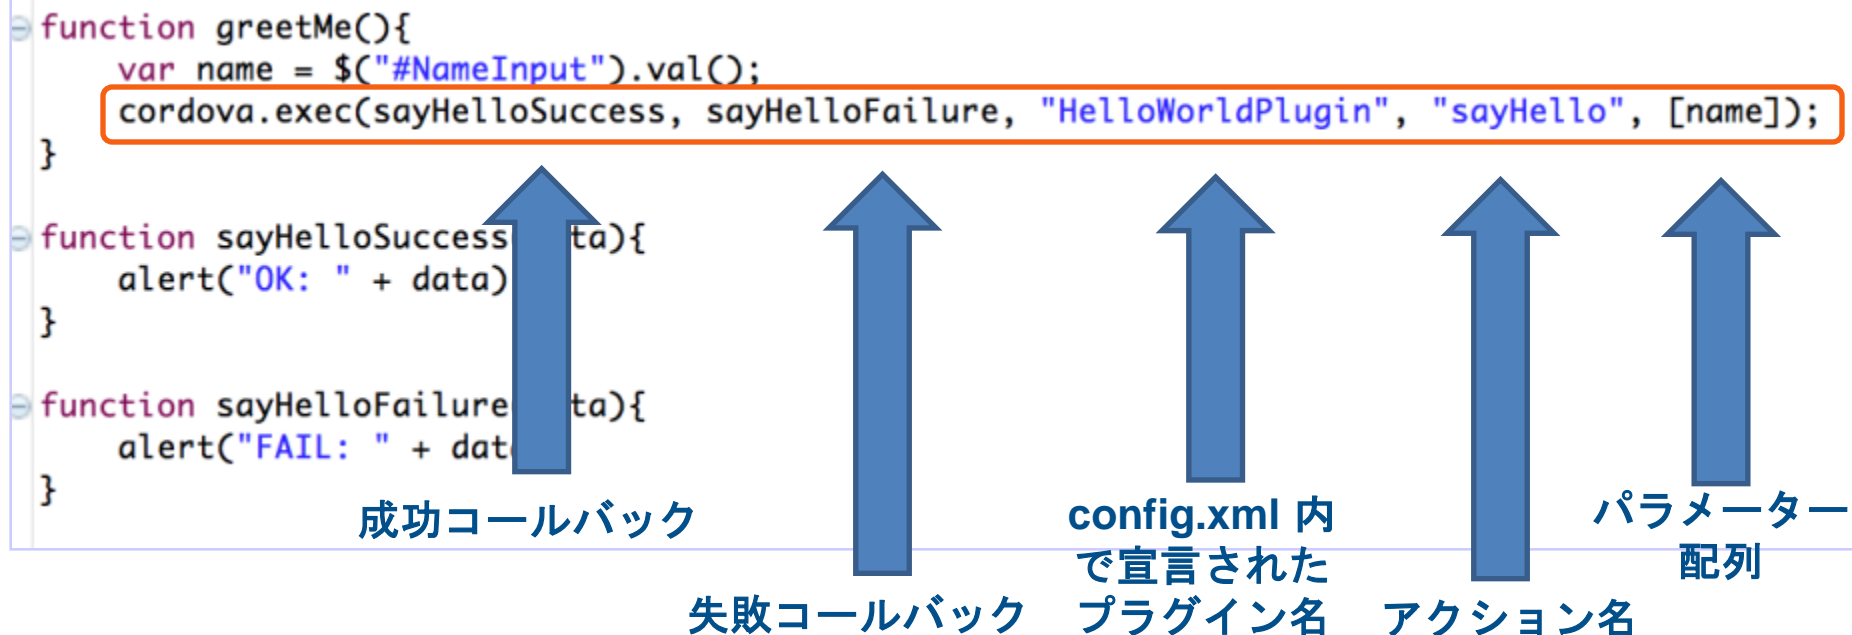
function greetMe(){
    var name = $("#NameInput").val();
    cordova.exec(sayHelloSuccess, sayHelloFailure, "HelloWorldPlugin", "sayHello", [name]);
}

function sayHelloSuccess([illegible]ta){
    alert("OK: " + data)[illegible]
}

function sayHelloFailure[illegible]ta){
    alert("FAIL: " + dat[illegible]
}

成功コールバック

失敗コールバック

config.xml 内で宣言されたプラグイン名

アクション名

パラメーター配列